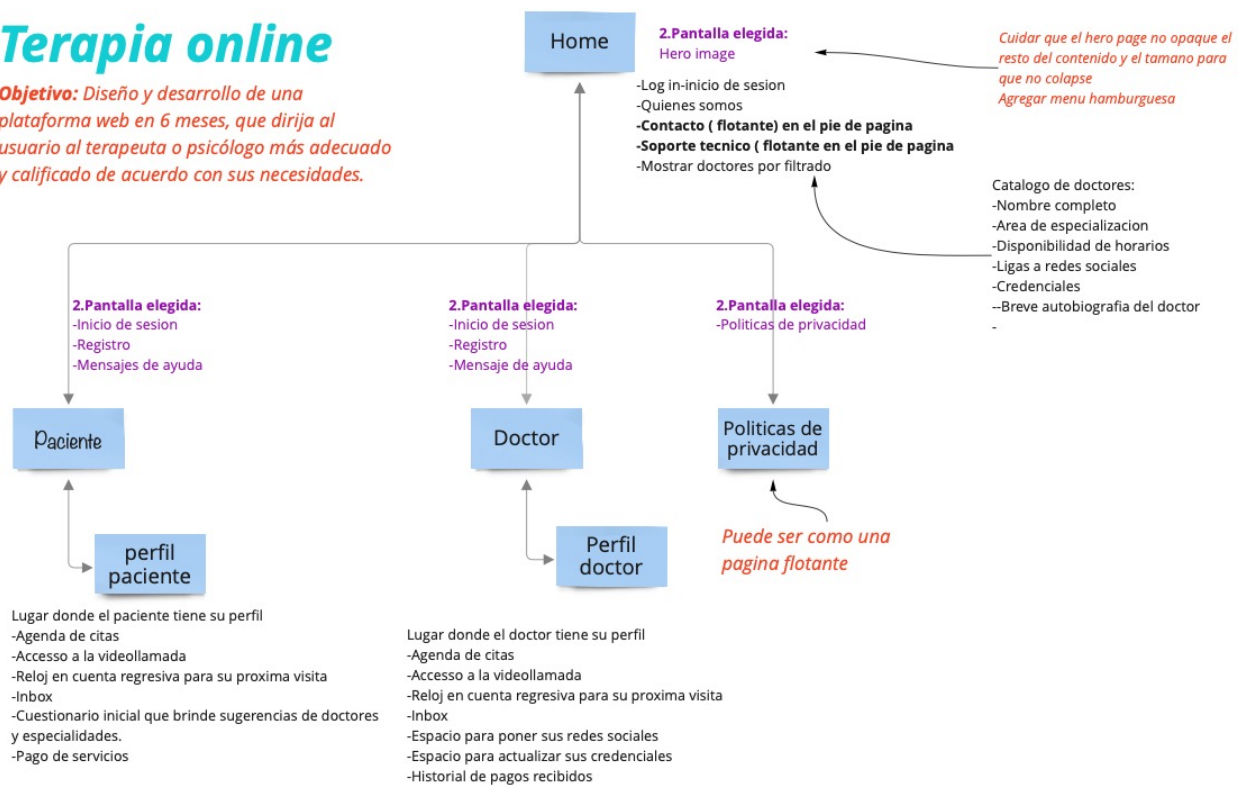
Terapia online

Objetivo: Diseño y desarrollo de una plataforma web en 6 meses, que dirija al usuario al terapeuta o psicólogo más adecuado y calificado de acuerdo con sus necesidades.

Home

2.Pantalla elegida:
Hero image

-Log in-inicio de sesion
-Quienes somos
-Contacto ( flotante) en el pie de pagina
-Soporte tecnico ( flotante en el pie de pagina
-Mostrar doctores por filtrado

Cuidar que el hero page no opaque el resto del contenido y el tamano para que no colapse
Agregar menu hamburguesa

Catalogo de doctores:
-Nombre completo
-Area de especializacion
-Disponibilidad de horarios
-Ligas a redes sociales
-Credenciales
--Breve autobiografia del doctor
-

2.Pantalla elegida:
-Inicio de sesion
-Registro
-Mensajes de ayuda

2.Pantalla elegida:
-Inicio de sesion
-Registro
-Mensaje de ayuda

2.Pantalla elegida:
-Politicas de privacidad

Paciente

Doctor

Politicas de privacidad

Puede ser como una pagina flotante

perfil paciente

Perfil doctor

Lugar donde el paciente tiene su perfil
-Agenda de citas
-Accesso a la videollamada
-Reloj en cuenta regresiva para su proxima visita
-Inbox
-Cuestionario inicial que brinde sugerencias de doctores y especialidades.
-Pago de servicios

Lugar donde el doctor tiene su perfil
-Agenda de citas
-Accesso a la videollamada
-Reloj en cuenta regresiva para su proxima visita
-Inbox
-Espacio para poner sus redes sociales
-Espacio para actualizar sus credenciales
-Historial de pagos recibidos